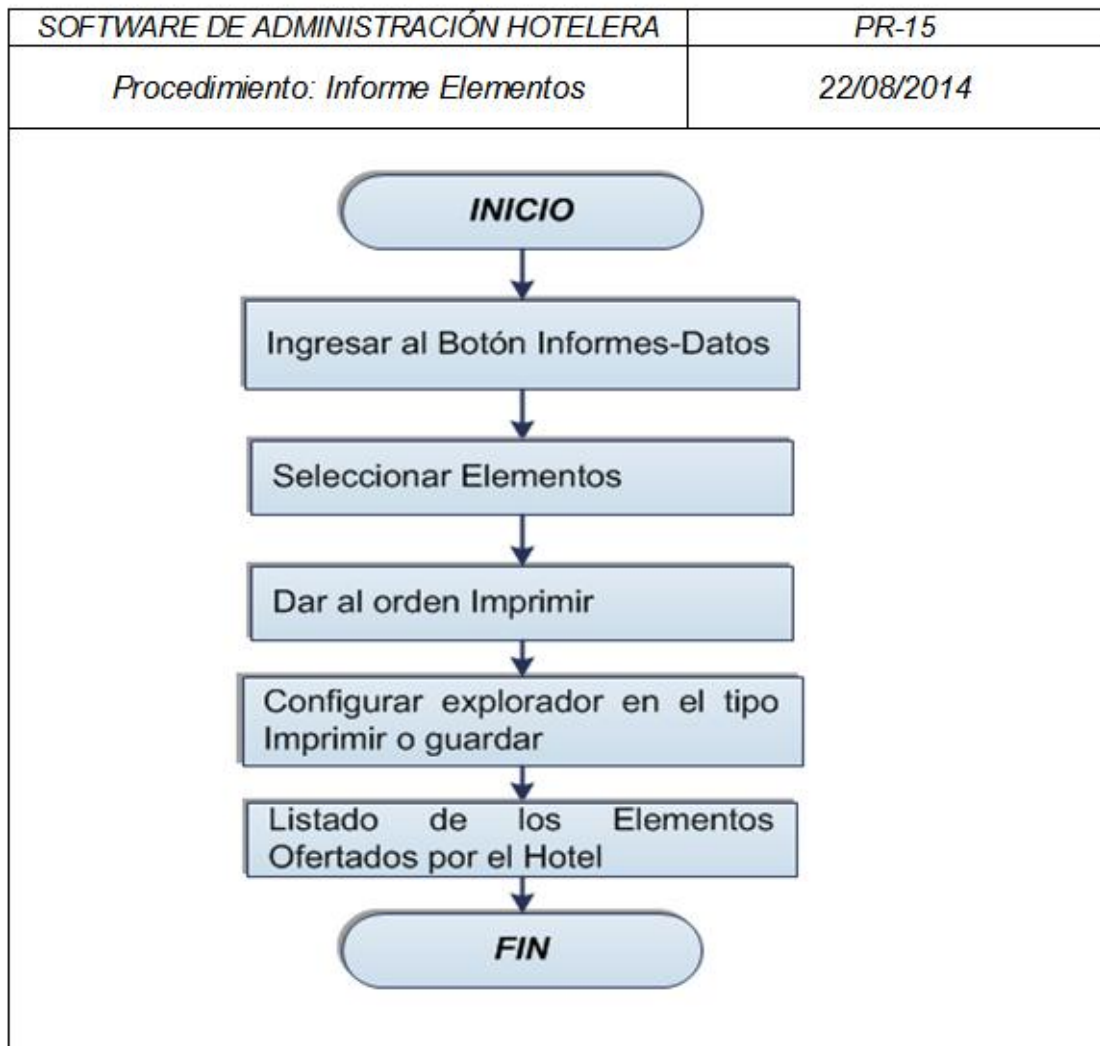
| SOFTWARE DE ADMINISTRACIÓN HOTELERA | PR-15 |
|---|---|
| Procedimiento: Informe Elementos | 22/08/2014 |

INICIO

Ingresar al Botón Informes-Datos

Seleccionar Elementos

Dar al orden Imprimir

Configurar explorador en el tipo Imprimir o guardar

Listado de los Elementos Ofertados por el Hotel

FIN